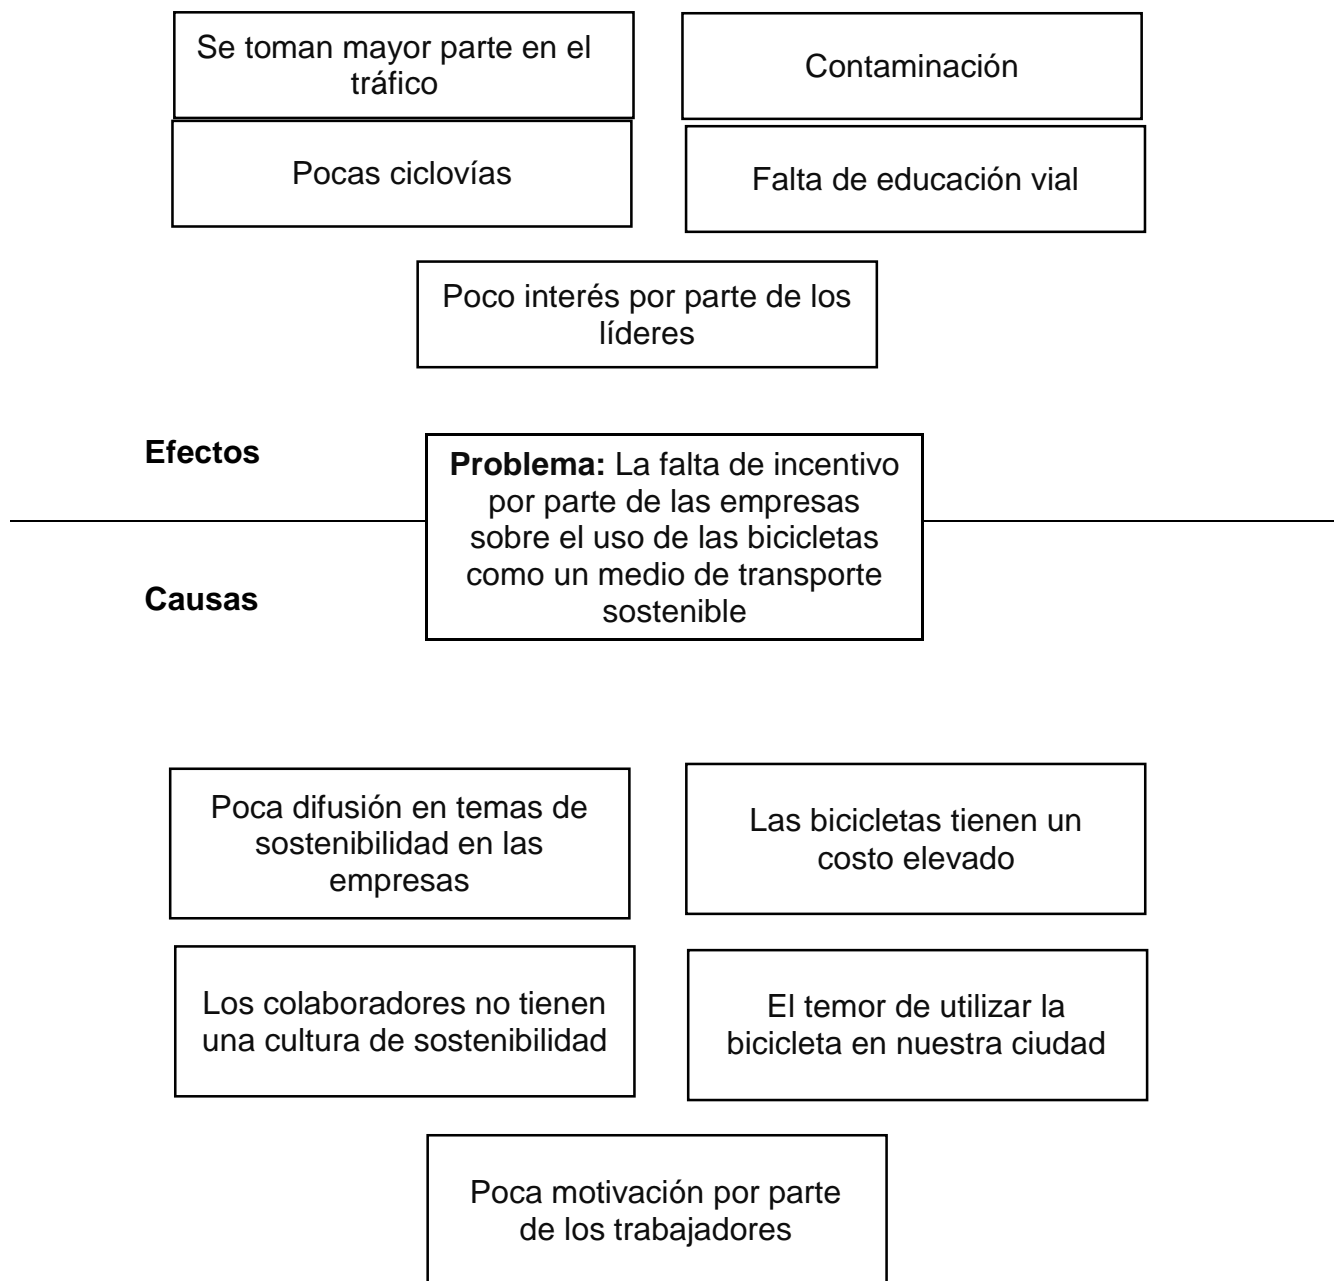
Se toman mayor parte en el tráfico

Contaminación

Pocas ciclovías

Falta de educación vial

Poco interés por parte de los líderes

Efectos

Problema: La falta de incentivo por parte de las empresas sobre el uso de las bicicletas como un medio de transporte sostenible

Causas

Poca difusión en temas de sostenibilidad en las empresas

Las bicicletas tienen un costo elevado

Los colaboradores no tienen una cultura de sostenibilidad

El temor de utilizar la bicicleta en nuestra ciudad

Poca motivación por parte de los trabajadores